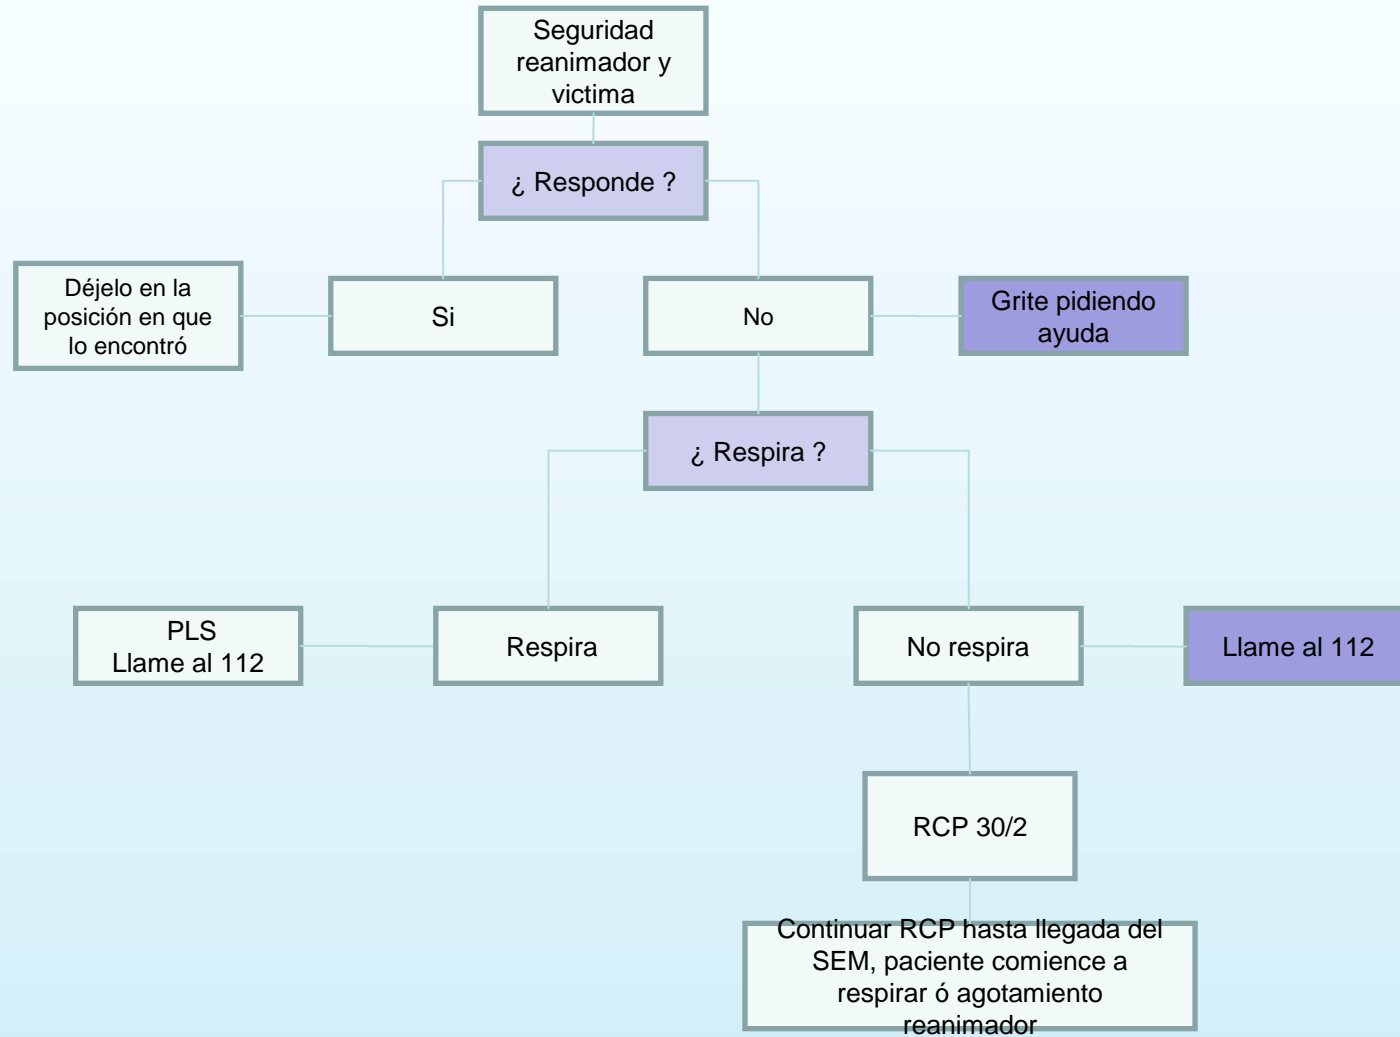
Seguridad reanimador y victima

¿ Responde ?

Déjelo en la posición en que lo encontró

Si

No

Grite pidiendo ayuda

¿ Respira ?

PLS
Llame al 112

Respira

No respira

Llame al 112

RCP 30/2

Continuar RCP hasta llegada del SEM, paciente comience a respirar ó agotamiento reanimador